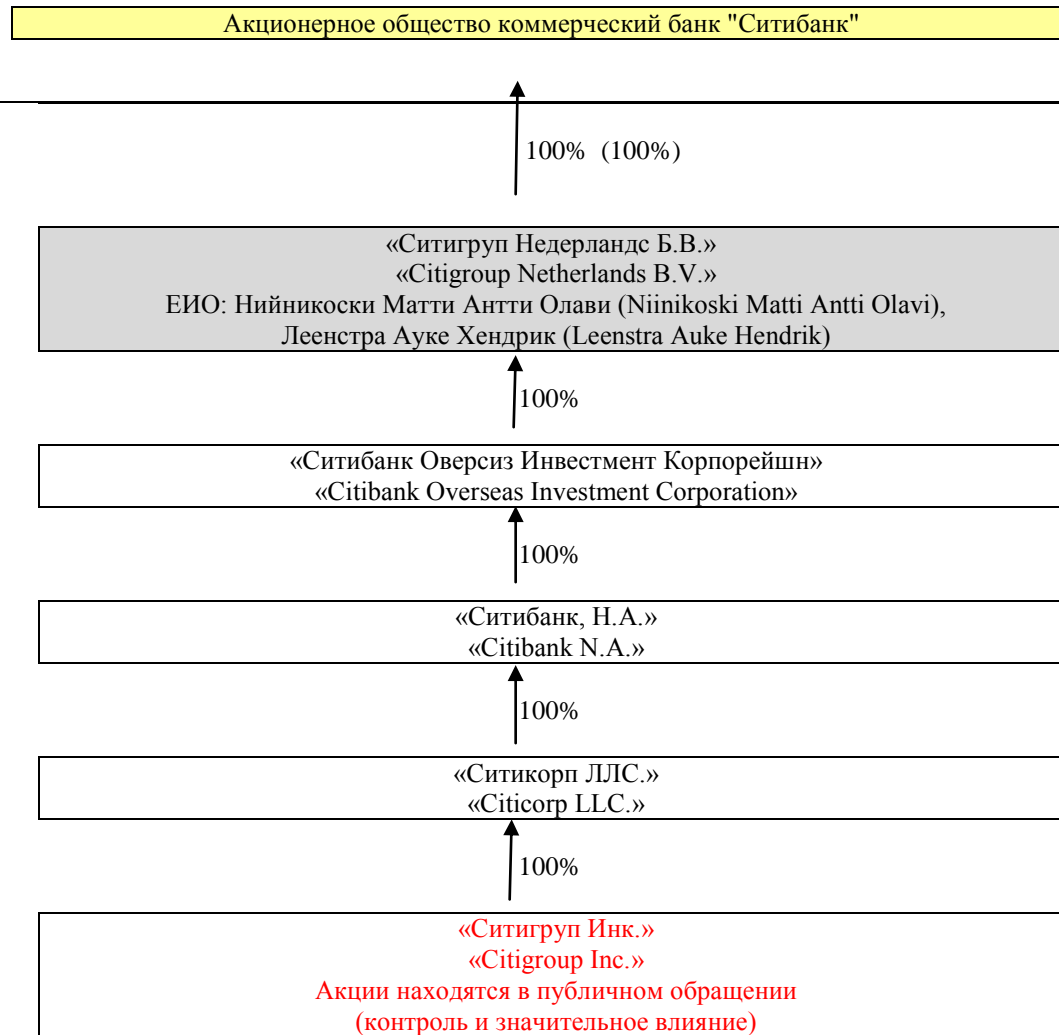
Акционерное общество коммерческий банк "Ситибанк"

100% (100%)

«Ситигруп Недерландс Б.В.»
«Citigroup Netherlands B.V.»
ЕИО: Нийникоски Матти Антти Олави (Niinikoski Matti Antti Olavi), Леенстра Ауке Хендрик (Leenstra Auke Hendrik)

100%

«Ситибанк Оверсиз Инвестмент Корпорейшн»
«Citibank Overseas Investment Corporation»

100%

«Ситибанк, Н.А.»
«Citibank N.A.»

100%

«Ситикорп ЛЛС.»
«Citicorp LLC.»

100%

«Ситигруп Инк.»
«Citigroup Inc.»
Акции находятся в публичном обращении
(контроль и значительное влияние)